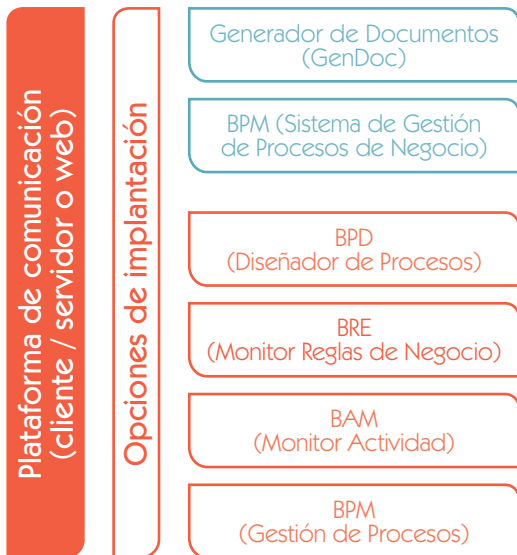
Plataforma de comunicación (cliente / servidor o web)

Opciones de implantación

Generador de Documentos (GenDoc)

BPM (Sistema de Gestión de Procesos de Negocio)

BPD (Diseñador de Procesos)

BRE (Monitor Reglas de Negocio)

BAM (Monitor Actividad)

BPM (Gestión de Procesos)